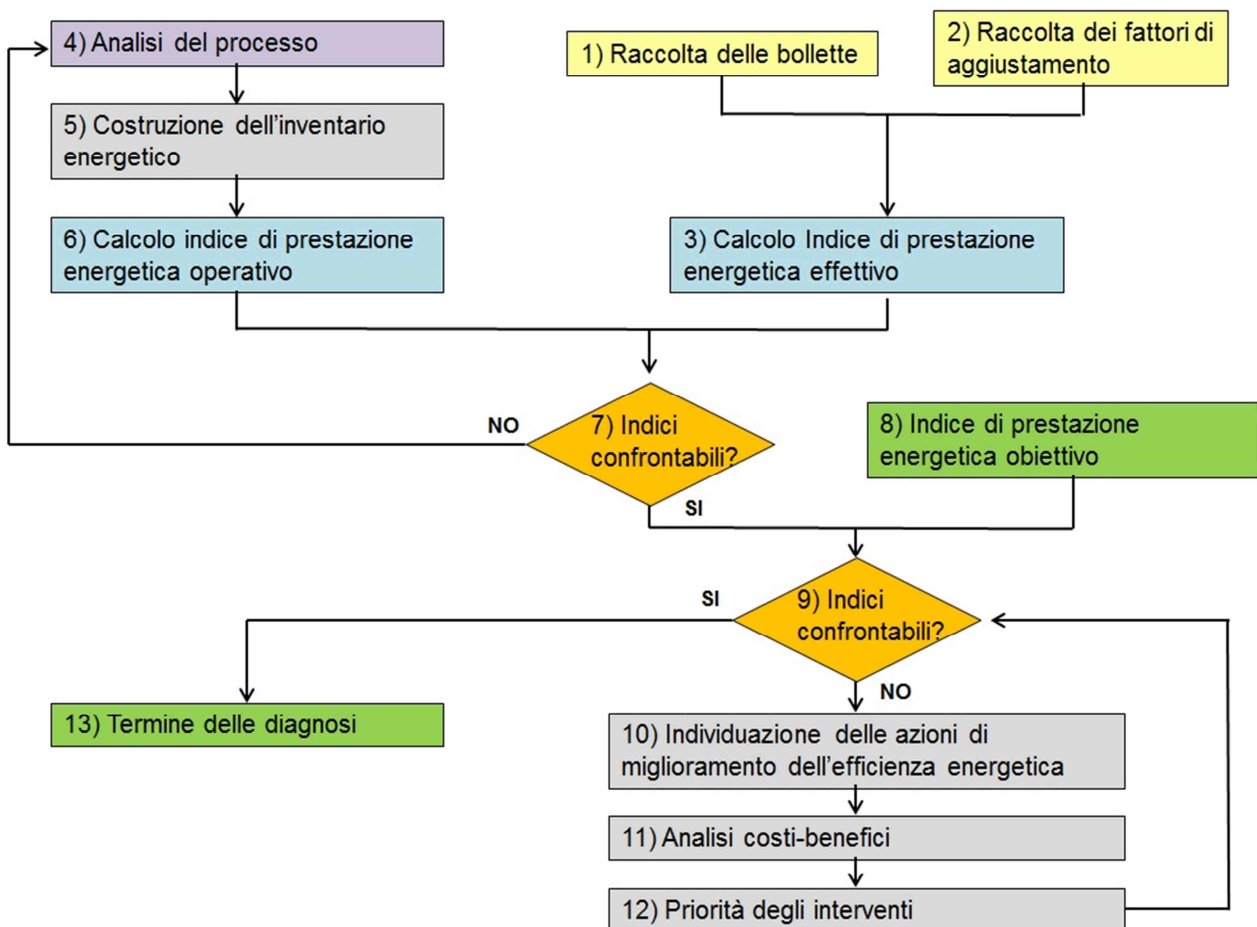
4) Analisi del processo

1) Raccolta delle bollette

2) Raccolta dei fattori di aggiustamento

5) Costruzione dell'inventario energetico

6) Calcolo indice di prestazione energetica operativo

3) Calcolo Indice di prestazione energetica effettivo

NO

7) Indici confrontabili?

SI

8) Indice di prestazione energetica obiettivo

SI

9) Indici confrontabili?

NO

13) Termine delle diagnosi

10) Individuazione delle azioni di miglioramento dell'efficienza energetica

11) Analisi costi-benefici

12) Priorità degli interventi